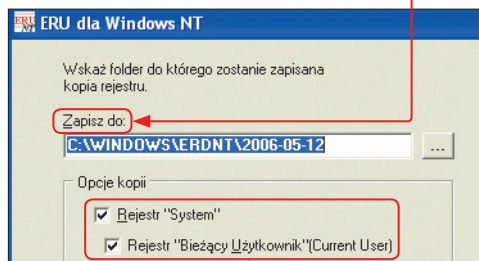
ERU NT ERU dla Windows NT

Wskaż folder do którego zostanie zapisana kopia rejestru.

Zapisz do:

C:\WINDOWS\ERDNT\2006-05-12

...

Opcje kopii

Rejestr "System"

Rejestr "Bieżący Użytkownik"(Current User)